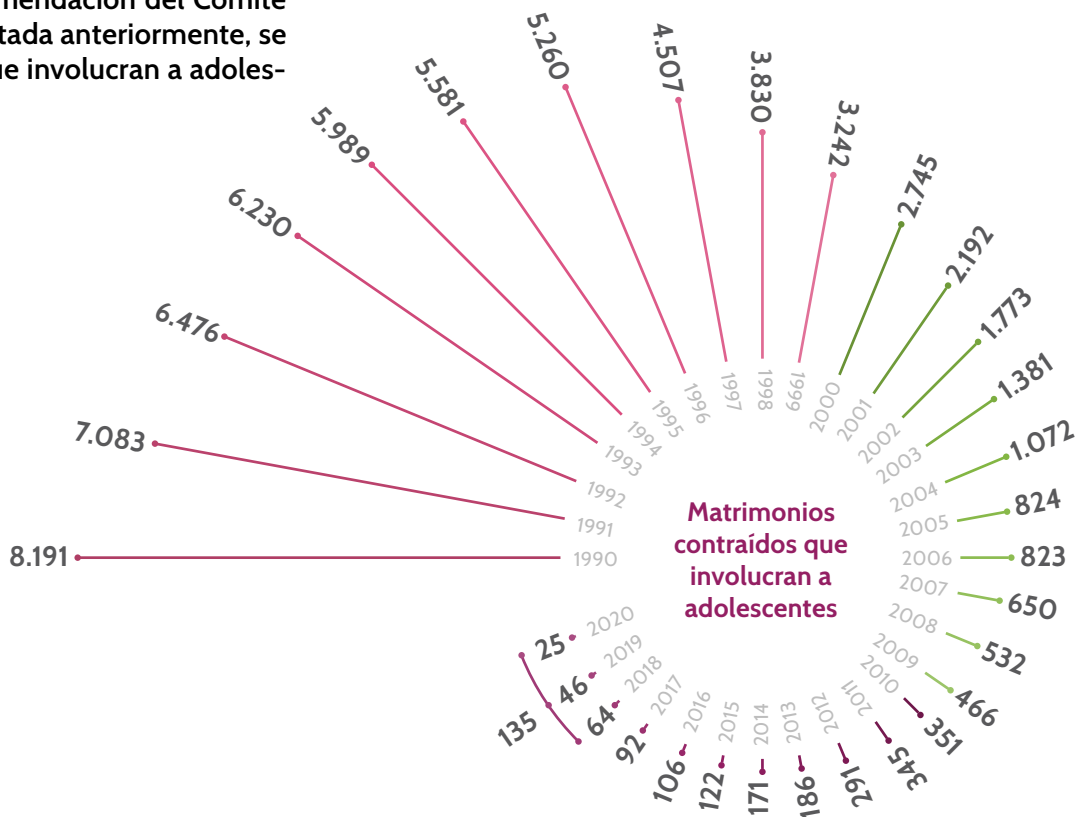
mendación del Comité
tada anteriormente, se
ue involucran a adoles-

Matrimonios contraídos que involucran a adolescentes

| Año | Matrimonios |
|---|---|
| 1990 | 8.191 |
| 1991 | 7.083 |
| 1992 | 6.476 |
| 1993 | 6.230 |
| 1994 | 5.989 |
| 1995 | 5.581 |
| 1996 | 5.260 |
| 1997 | 4.507 |
| 1998 | 3.830 |
| 1999 | 3.242 |
| 2000 | 2.745 |
| 2001 | 2.192 |
| 2002 | 1.773 |
| 2003 | 1.381 |
| 2004 | 1.072 |
| 2005 | 824 |
| 2006 | 823 |
| 2007 | 650 |
| 2008 | 532 |
| 2009 | 466 |
| 2010 | 351 |
| 2011 | 345 |
| 2012 | 291 |
| 2013 | 186 |
| 2014 | 171 |
| 2015 | 122 |
| 2016 | 106 |
| 2017 | 92 |
| 2018 | 64 |
| 2019 | 46 |
| 2020 | 25 |

135